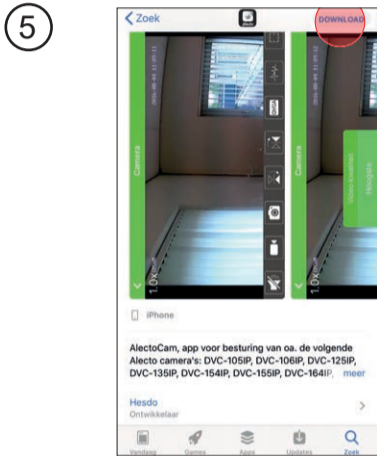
5

< Zoek

DOWNLOAD

Camera

1.0x

1.0x

iPhone

AlectoCam, app voor besturing van oa. de volgende Alecto camera's: DVC-105IP, DVC-106IP, DVC-125IP, DVC-135IP, DVC-154IP, DVC-155IP, DVC-164IP, meer

Hesdo
Ontwikkelaar

Vandaag Games Apps Updates Zoek